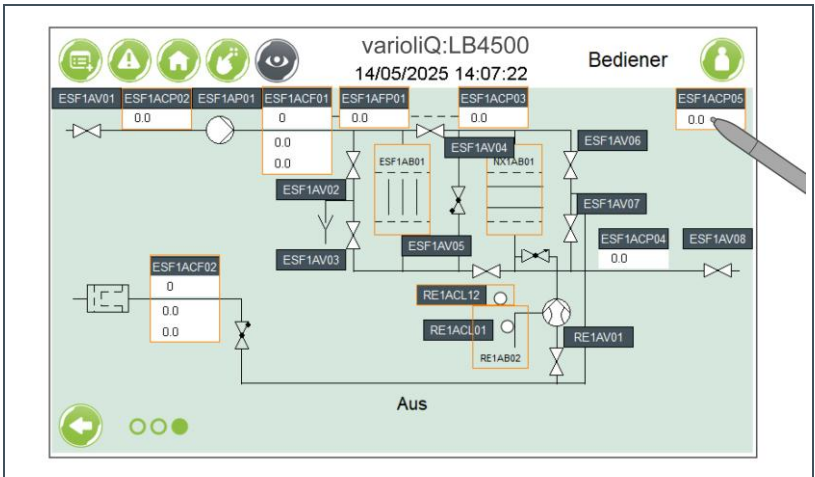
varioliQ:LB4500
14/05/2025 14:07:22
Bediener

ESF1AV01
ESF1ACP02
0.0
ESF1AP01
ESF1ACF01
0
0.0
0.0
ESF1AFP01
0.0
ESF1ACP03
0.0
ESF1ACP05
0.0
ESF1AV04
ESF1AV06
ESF1AB01
NX1AB01
ESF1AV02
ESF1AV07
ESF1AV05
ESF1ACP04
0.0
ESF1AV08
ESF1AV03
ESF1ACF02
0
0.0
0.0
RE1ACL12
RE1ACL01
RE1AV01
RE1AB02

Aus